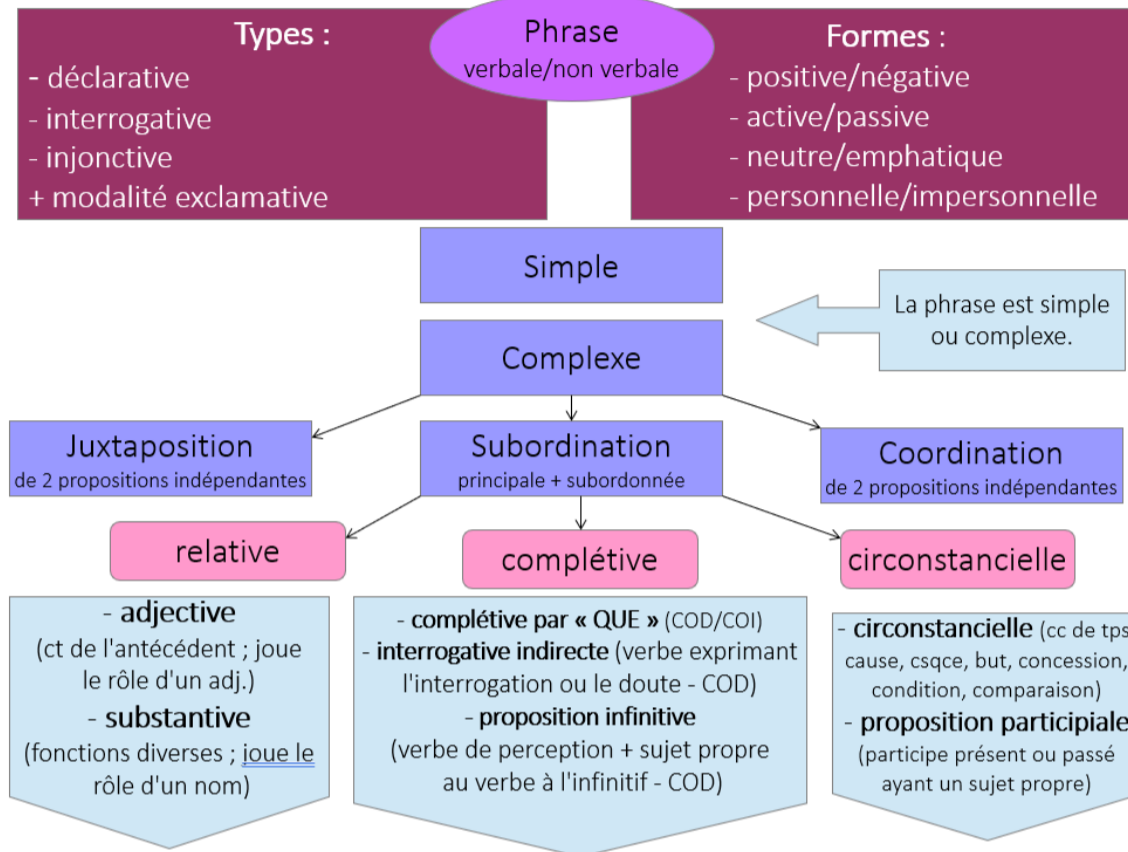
Types :
- déclarative
- interrogative
- injonctive
+ modalité exclamative

Phrase
verbale/non verbale

Formes :
- positive/négative
- active/passive
- neutre/emphatique
- personnelle/impersonnelle

Simple

La phrase est simple ou complexe.

Complexe

Juxtaposition
de 2 propositions indépendantes

Subordination
principale + subordonnée

Coordination
de 2 propositions indépendantes

relative

complétive

circonstancielle

- adjective
(ct de l'antécédent ; joue le rôle d'un adj.)
- substantive
(fonctions diverses ; joue le rôle d'un nom)

- complétive par « QUE » (COD/COI)
- interrogative indirecte (verbe exprimant l'interrogation ou le doute - COD)
- proposition infinitive
(verbe de perception + sujet propre au verbe à l'infinitif - COD)

- circonstancielle (cc de tps cause, csqce, but, concession, condition, comparaison)
- proposition participiale
(participe présent ou passé ayant un sujet propre)